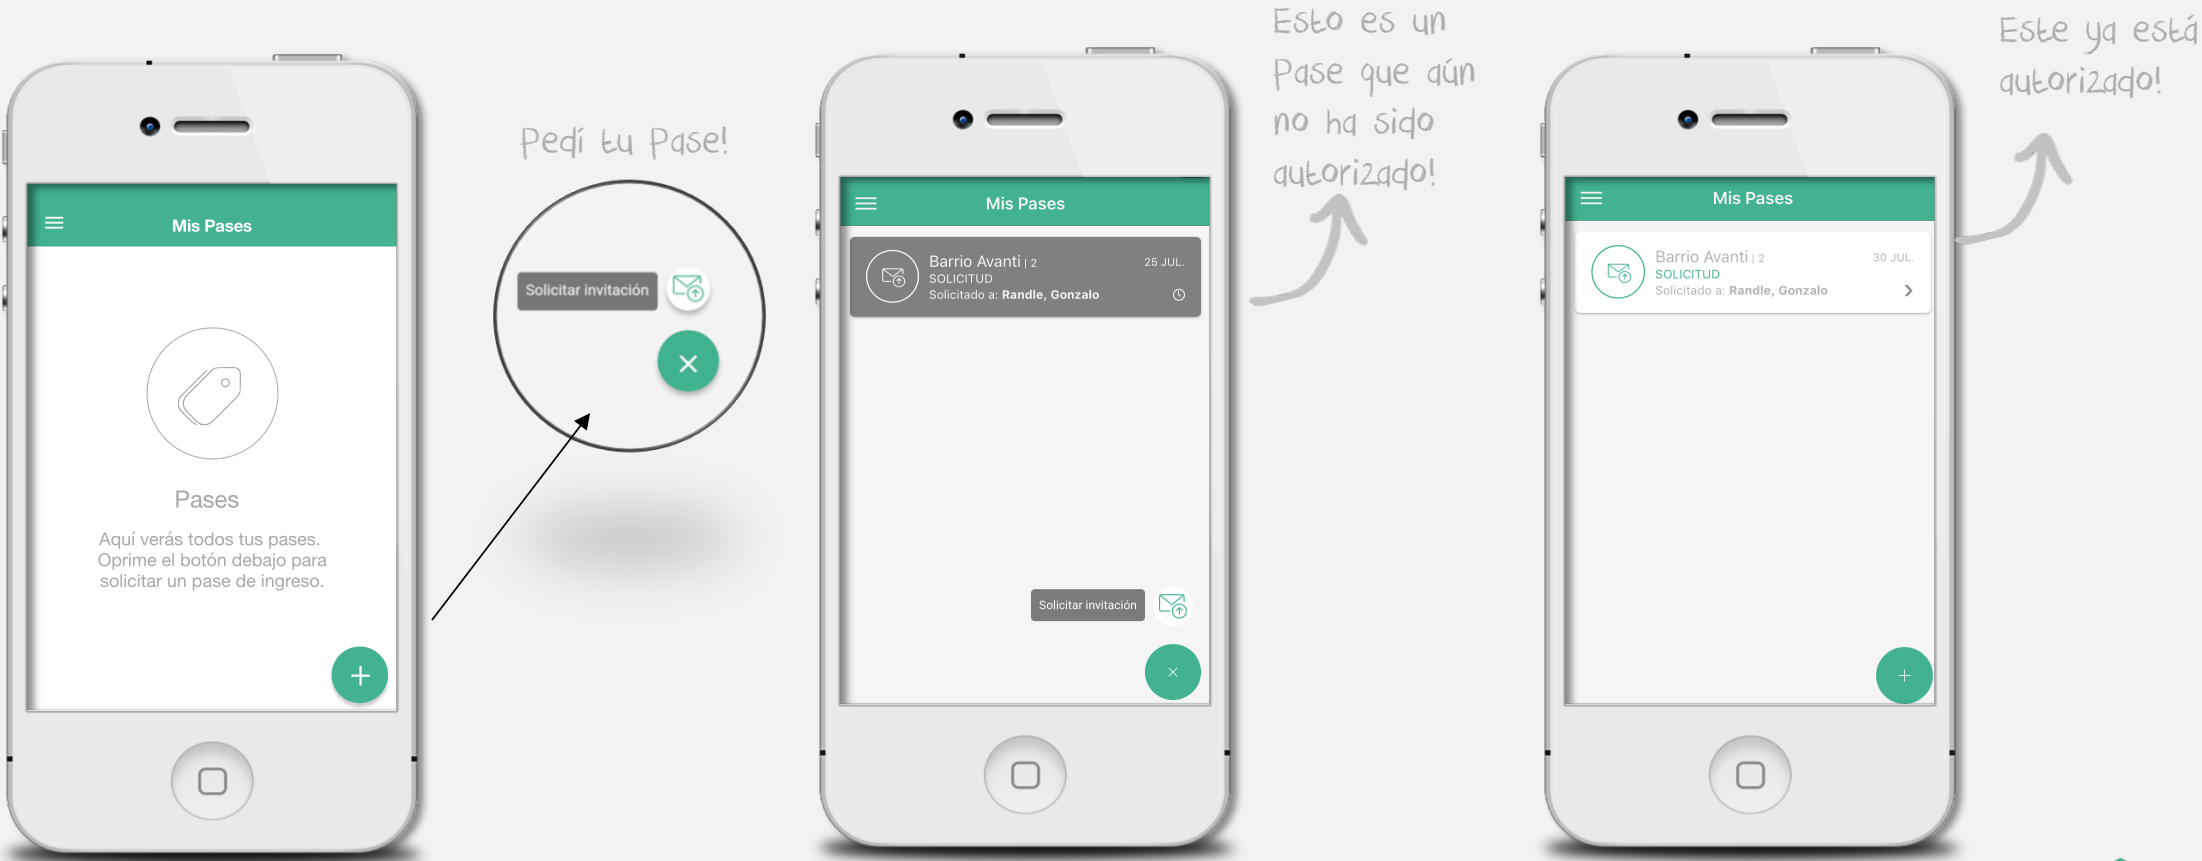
Mis Pases

Pases

Aquí verás todos tus pases. Oprime el botón debajo para solicitar un pase de ingreso.

Pedí tu Pase!

Solicitar invitación

Mis Pases

Barrio Avanti | 2
25 JUL.
SOLICITUD
Solicitado a: Randle, Gonzalo

Solicitar invitación

Esto es un Pase que aún no ha sido autorizado!

Mis Pases

Barrio Avanti | 2
30 JUL.
SOLICITUD
Solicitado a: Randle, Gonzalo

Este ya está autorizado!